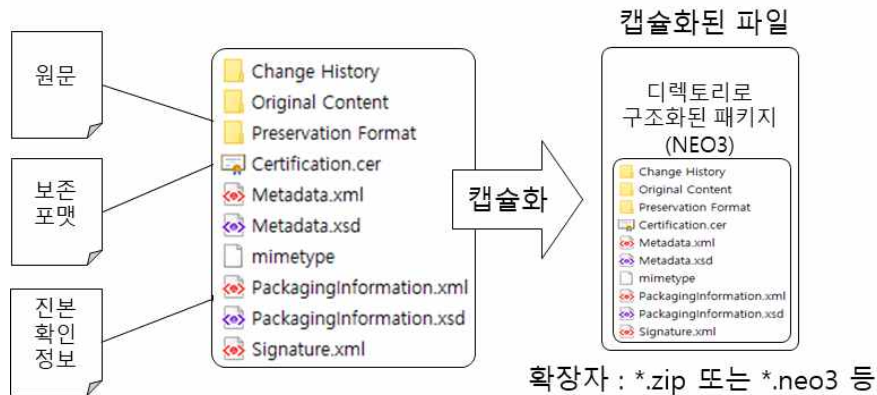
원문

보존
포맷

진본
확인
정보

Change History
Original Content
Preservation Format
Certification.cer
Metadata.xml
Metadata.xsd
mimetype
PackagingInformation.xml
PackagingInformation.xsd
Signature.xml

캡슐화

캡슐화된 파일

디렉토리로
구조화된 패키지
(NEO3)

Change History
Original Content
Preservation Format
Certification.cer
Metadata.xml
Metadata.xsd
mimetype
PackagingInformation.xml
PackagingInformation.xsd
Signature.xml

확장자 : *.zip 또는 *.neo3 등